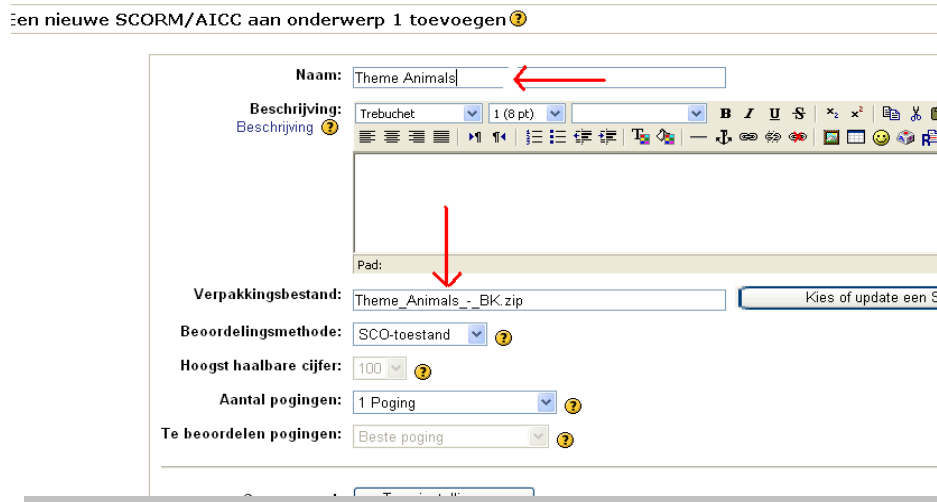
Een nieuwe SCORM/AICC aan onderwerp 1 toevoegen

Naam: Theme Animals

Beschrijving: Trebuchet 1 (8 pt) B I U S $x_2$ $x^2$

Beschrijving

Pad:

Verpakkingsbestand: Theme_Animals_-_BK.zip Kies of update een S

Beoordelingsmethode: SCO-toestand

Hoogst haalbare cijfer: 100

Aantal pogingen: 1 Poging

Te beoordelen pogingen: Beste poging